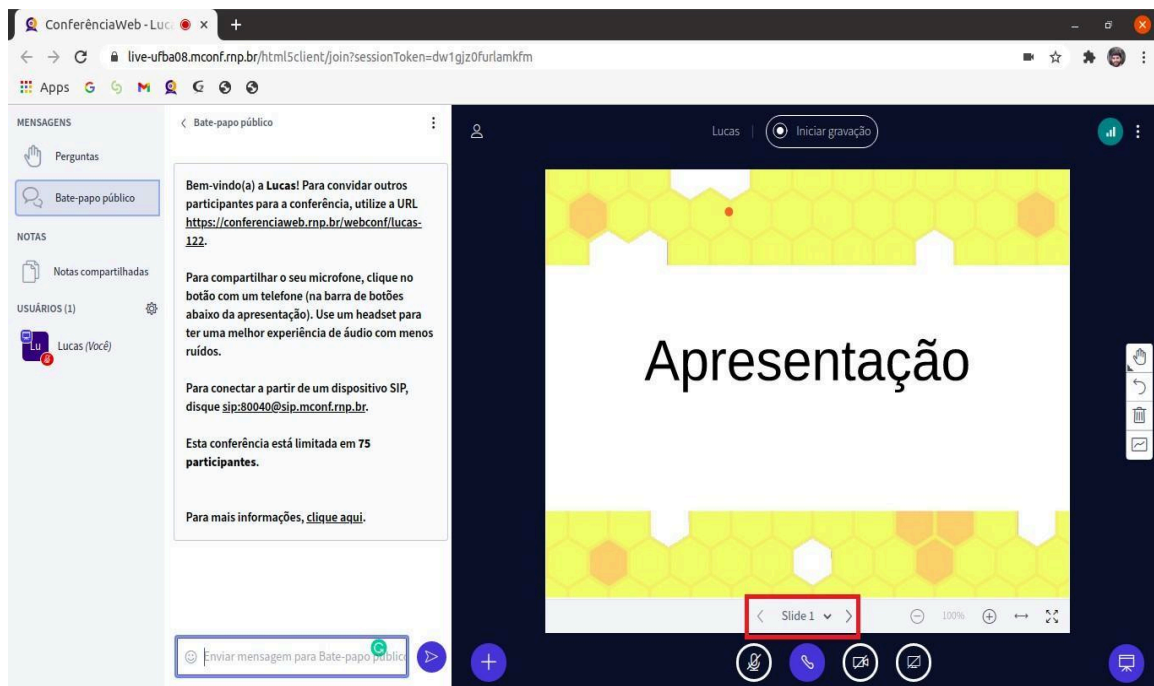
ConferênciaWeb - Luc

live-ufba08.mconf.rnp.br/html5client/join?sessionToken=dw1gjz0furlamkfm

Apps

MENSAGENS

Perguntas

Bate-papo público

NOTAS

Notas compartilhadas

USUÁRIOS (1)

Lu Lucas (Você)

‹ Bate-papo público

Bem-vindo(a) a **Lucas**! Para convidar outros participantes para a conferência, utilize a URL https://conferenciaweb.rnp.br/webconf/lucas-122.

Para compartilhar o seu microfone, clique no botão com um telefone (na barra de botões abaixo da apresentação). Use um headset para ter uma melhor experiência de áudio com menos ruídos.

Para conectar a partir de um dispositivo SIP, disque sip:80040@sip.mconf.rnp.br.

Esta conferência está limitada em **75 participantes**.

Para mais informações, clique aqui.

Enviar mensagem para Bate-papo público

Lucas | Iniciar gravação

Apresentação

‹ Slide 1 ›

100%